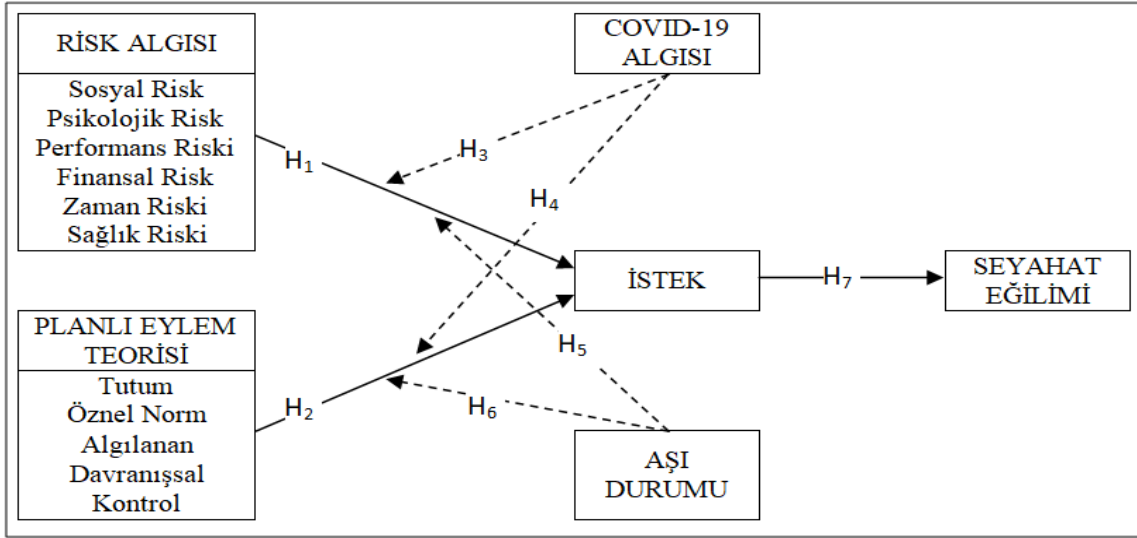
RİSK ALGISI

Sosyal Risk
Psikolojik Risk
Performans Riski
Finansal Risk
Zaman Riski
Sağlık Riski

COVID-19 ALGISI

$H_1$

$H_3$

$H_4$

İSTEK

$H_7$

SEYAHAT EĞİLİMİ

PLANLI EYLEM TEORİSİ

Tutum
Öznel Norm
Algılanan
Davranışsal
Kontrol

$H_5$

$H_2$

$H_6$

AŞI DURUMU